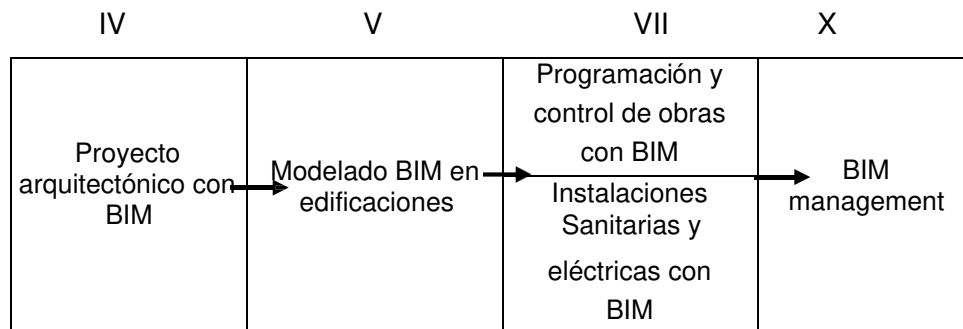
| IV | V | VII | X |
|---|---|---|---|
| Proyecto arquitectónico con BIM | Modelado BIM en edificaciones | Programación y control de obras con BIM / Instalaciones Sanitarias y eléctricas con BIM | BIM management |